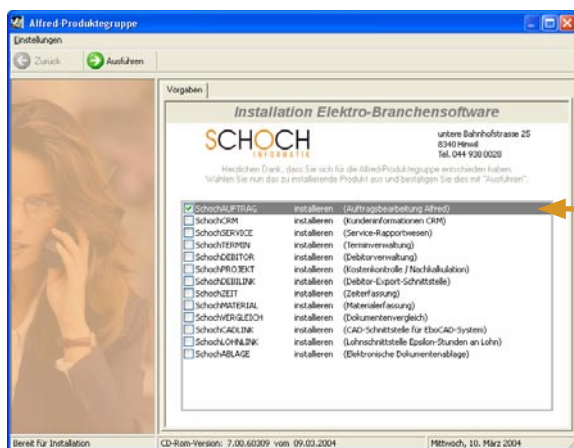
Alfred-Produktegruppe

Einstellungen

Zurück Ausführen

Vorgaben

Installation Elektro-Branchensoftware

SCHOCH
INFORMATIK

untere Bahnhofstrasse 25
8340 Hinwil
Tel. 044 938 0020

Herzlichen Dank, dass Sie sich für die Alfred-Produktegruppe entschieden haben. Wählen Sie nun das zu installierende Produkt aus und bestätigen Sie dies mit "Ausführen".

| | | |
|---|---|---|
| SchochAUFTRAG | installieren | (Auftragsbearbeitung Alfred) |
| SchochCRM | installieren | (Kundeninformationen CRM) |
| SchochSERVICE | installieren | (Service-Rapportwesen) |
| SchochTERMIN | installieren | (Terminverwaltung) |
| SchochDEBITOR | installieren | (Debitorverwaltung) |
| SchochPROJEKT | installieren | (Kostenkontrolle / Nachkalkulation) |
| SchochDEBILINK | installieren | (Debitor-Export-Schnittstelle) |
| SchochZEIT | installieren | (Zeiterfassung) |
| SchochMATERIAL | installieren | (Materialerfassung) |
| SchochVERGLEICH | installieren | (Dokumentenvergleich) |
| SchochCADLINK | installieren | (CAD-Schnittstelle für EboCAD-System) |
| SchochLOHNLINK | installieren | (Lohnschnittstelle Epsilon-Stunden an Lohn) |
| SchochABLAGE | installieren | (Elektronische Dokumentenablage) |

Bereit für Installation | CD-Rom-Version: 7.00.60309 vom 09.03.2004 | Mittwoch, 10. März 2004